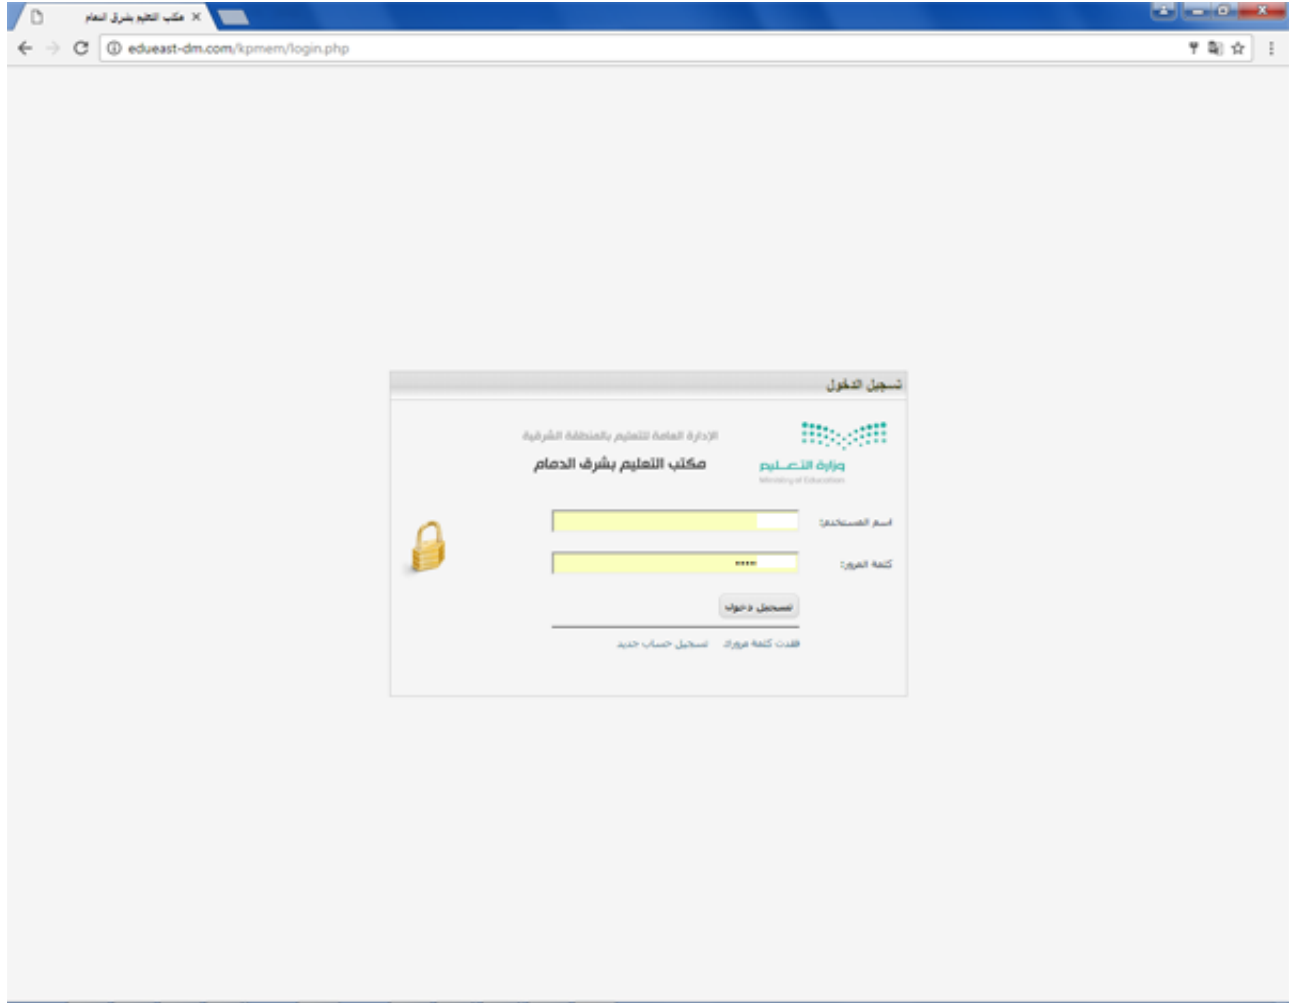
مكتب التعليم بشرق الدمام ×

edueast-dm.com/kpmem/login.php

تسجيل الدخول

الإدارة العامة للتعليم بالمنطقة الشرقية

مكتب التعليم بشرق الدمام

وزارة التعليم
Ministry of Education

اسم المستخدم:

كلمة المرور:

•••••

تسجيل دخول

فقدت كلمة مرورك

تسجيل حساب جديد